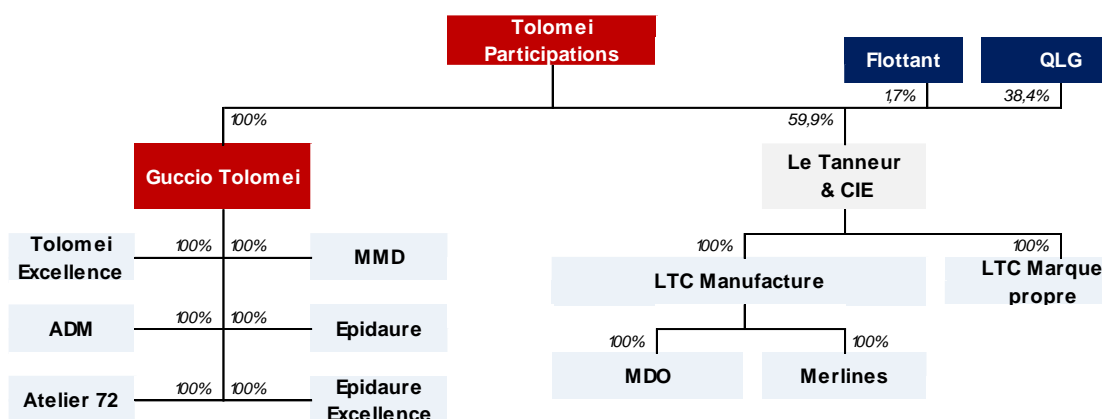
Tolomei Participations

Flottant

QLG

1,7%

38,4%

100%

59,9%

Guccio Tolomei

Le Tanneur & CIE

Tolomei Excellence

100%

100%

MMD

100%

100%

LTC Manufacture

LTC Marque propre

ADM

100%

100%

Epidaure

100%

100%

MDO

Merlines

Atelier 72

100%

100%

Epidaure Excellence